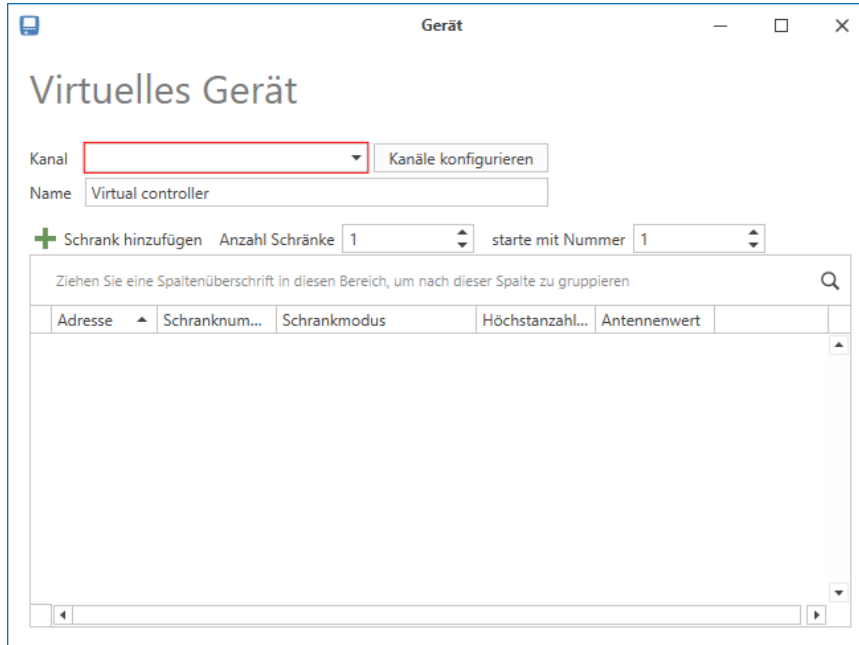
Gerät

Virtuelles Gerät

Kanal
Kanäle konfigurieren
Name Virtual controller

Schrank hinzufügen Anzahl Schränke 1 starte mit Nummer 1

Ziehen Sie eine Spaltenüberschrift in diesen Bereich, um nach dieser Spalte zu gruppieren

| Adresse | Schranknum... | Schrankmodus | Höchstanzahl... | Antennenwert |
|---|---|---|---|---|